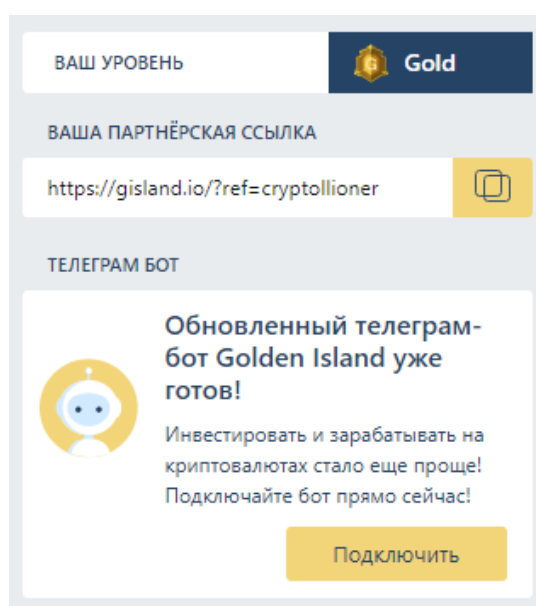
ВАШ УРОВЕНЬ

G Gold

ВАША ПАРТНЁРСКАЯ ССЫЛКА

https://gisland.io/?ref=cryptollioner

ТЕЛЕГРАМ БОТ

Обновленный телеграм-бот Golden Island уже готов!

Инвестировать и зарабатывать на криптовалютах стало еще проще! Подключайте бот прямо сейчас!

Подключить